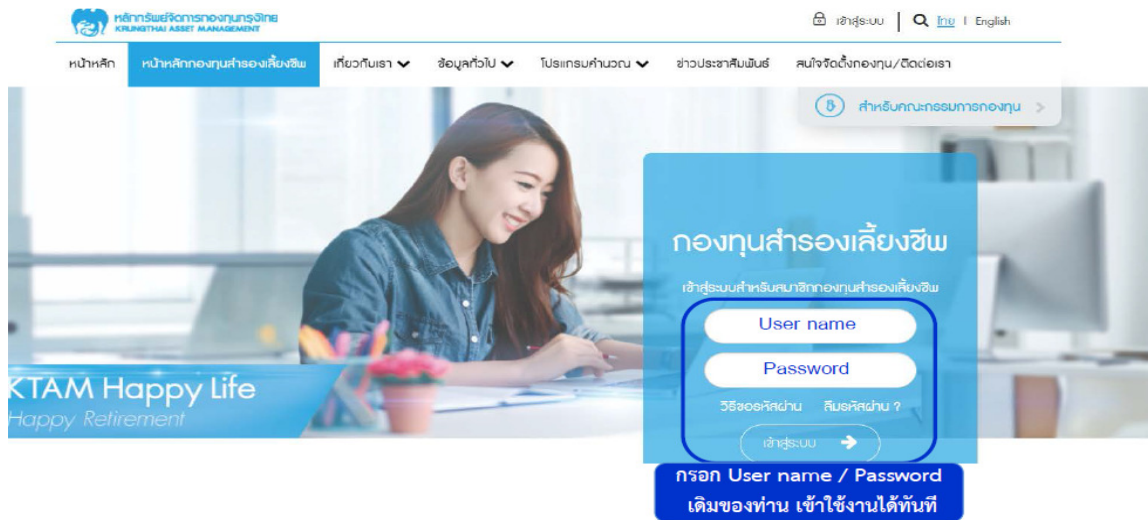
หลักทรัพย์จัดการกองทุนกรุงไทย
KRUNGTHAI ASSET MANAGEMENT

เข้าสู่ระบบ | ไทย | English

หน้าหลัก | หน้าหลักกองทุนสำรองเลี้ยงชีพ | เกี่ยวกับเรา | ข้อมูลทั่วไป | โปรแกรมคำนวณ | ข่าวประชาสัมพันธ์ | สนใจจัดตั้งกองทุน/ติดต่อเรา

สำหรับคณะกรรมการกองทุน >

KTAM Happy Life
Happy Retirement

กองทุนสำรองเลี้ยงชีพ

เข้าสู่ระบบสำหรับสมาชิกกองทุนสำรองเลี้ยงชีพ

User name

Password

วิธีขอรหัสผ่าน ลืมรหัสผ่าน ?

เข้าสู่ระบบ

กรอก User name / Password เดิมของท่าน เข้าใช้งานได้ทันที